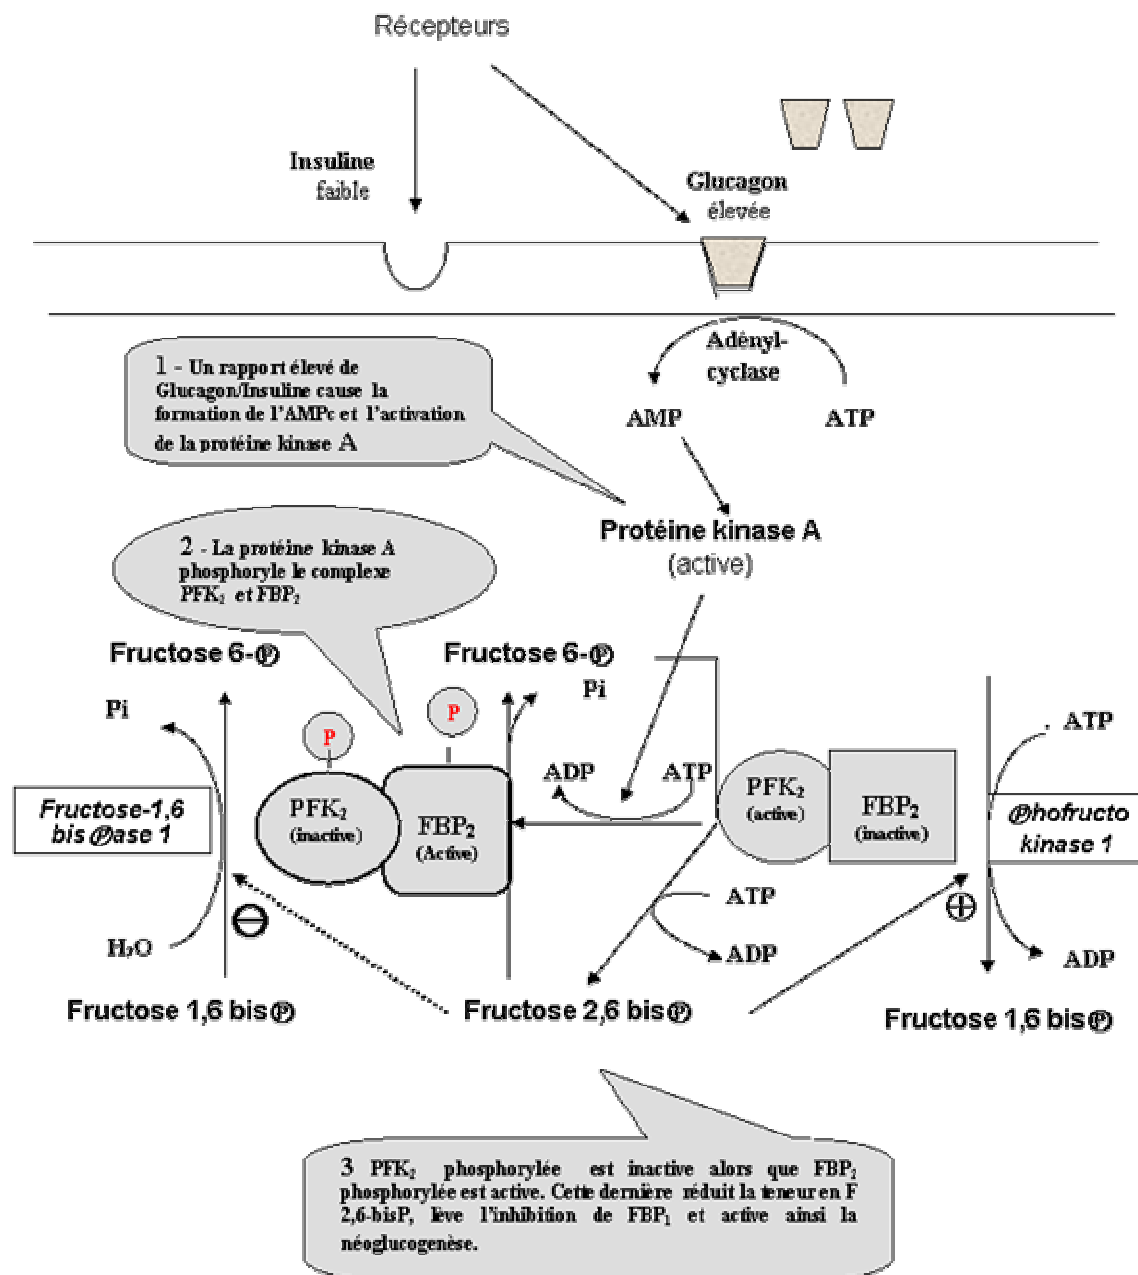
Récepteurs

Insuline faible

Glucagon élevée

Adényl-cyclase

AMP

ATP

1 - Un rapport élevé de Glucagon/Insuline cause la formation de l'AMPc et l'activation de la protéine kinase A

Protéine kinase A (active)

2 - La protéine kinase A phosphoryle le complexe $PFK_2$ et $FBP_2$

Fructose 6-Ⓟ

Fructose 6-Ⓟ

Pi

Pi

P

P

ADP

ATP

ATP

Fructose-1,6 bis Ⓟase 1

$PFK_2$ (inactive)

$FBP_2$ (Active)

$PFK_2$ (active)

$FBP_2$ (inactive)

Ⓟhofructo kinase 1

ATP

ADP

ADP

$H_2O$

Fructose 1,6 bisⓅ

Fructose 2,6 bisⓅ

Fructose 1,6 bisⓅ

3 $PFK_2$ phosphorylée est inactive alors que $FBP_2$ phosphorylée est active. Cette dernière réduit la teneur en F 2,6-bisP, lève l'inhibition de $FBP_1$ et active ainsi la néoglucogenèse.